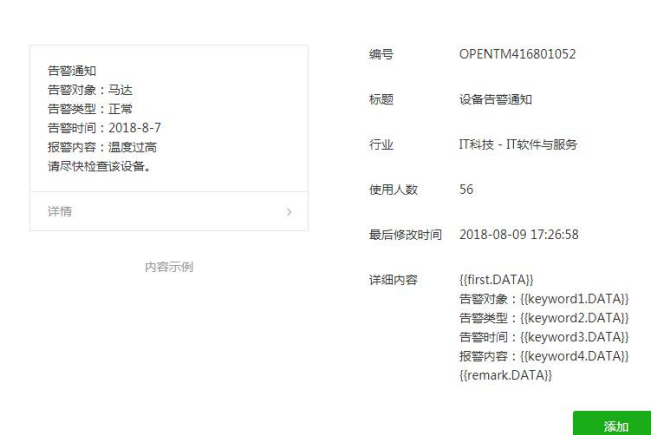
告警通知
告警对象：马达
告警类型：正常
告警时间：2018-8-7
报警内容：温度过高
请尽快检查该设备。

详情 >

内容示例

| 编号 | OPENTM416801052 |
|---|---|
| 标题 | 设备告警通知 |
| 行业 | IT科技 - IT软件与服务 |
| 使用人数 | 56 |
| 最后修改时间 | 2018-08-09 17:26:58 |
| 详细内容 | {{first.DATA}}<br>告警对象：{{keyword1.DATA}}<br>告警类型：{{keyword2.DATA}}<br>告警时间：{{keyword3.DATA}}<br>报警内容：{{keyword4.DATA}}<br>{{remark.DATA}} |

添加